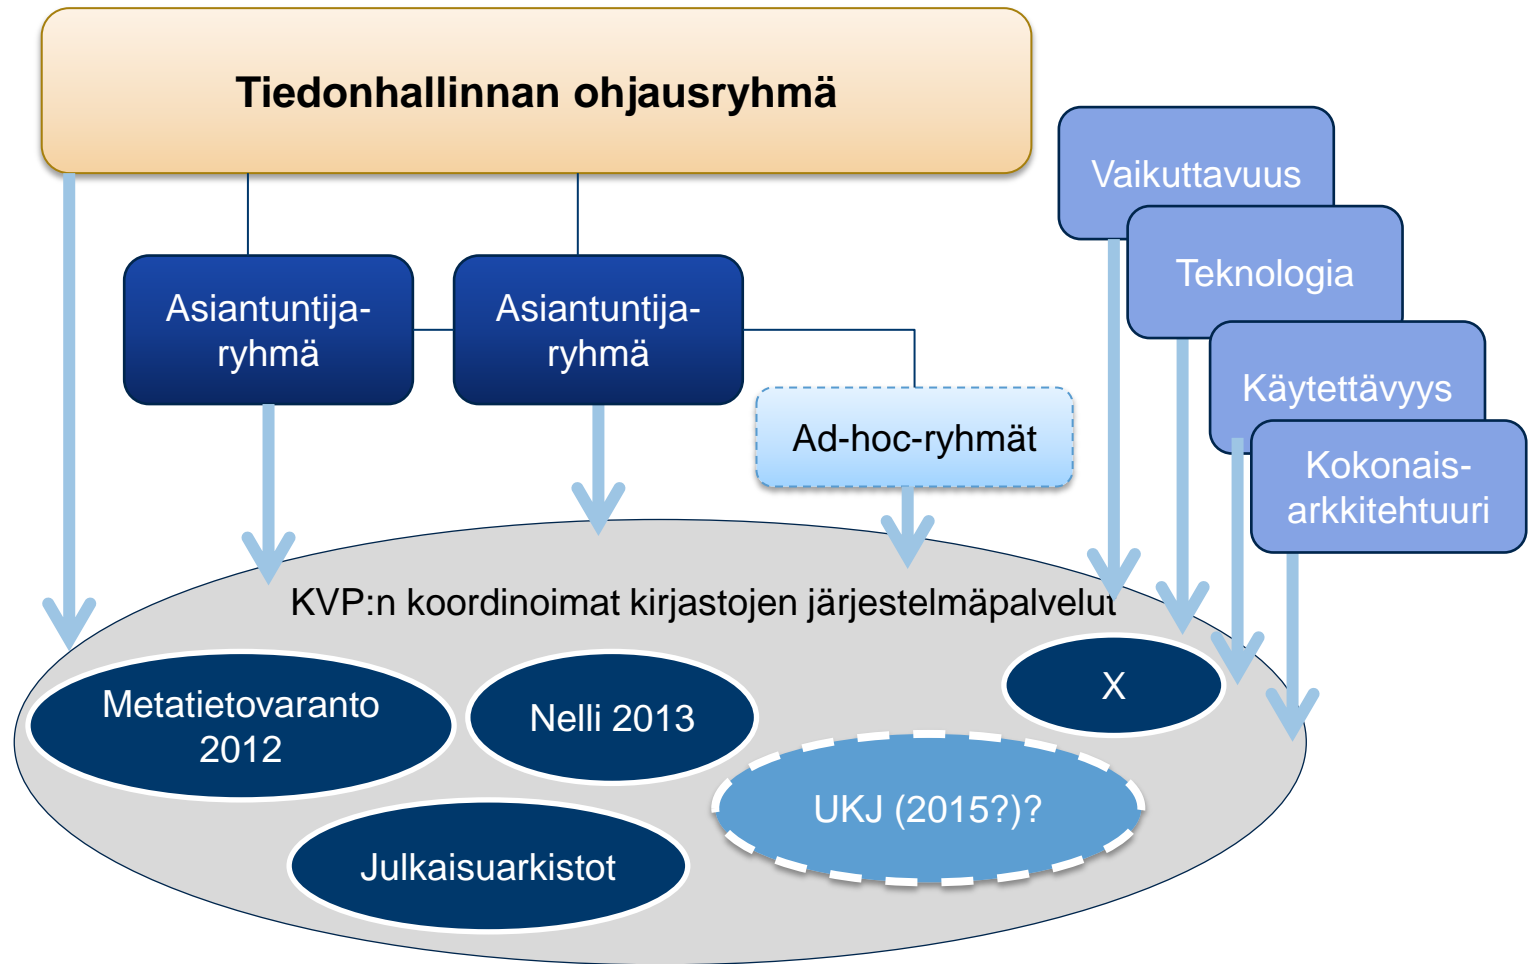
Tiedonhallinnan ohjausryhmä

Vaikuttavuus

Teknologia

Käytettävyys

Kokonaisarkkitehtuuri

Asiantuntijaryhmä

Asiantuntijaryhmä

Ad-hoc-ryhmät

KVP:n koordinoimat kirjastojen järjestelmäpalvelut

Metatietovaranto 2012

Nelli 2013

X

UKJ (2015?)?

Julkaisuarkistot